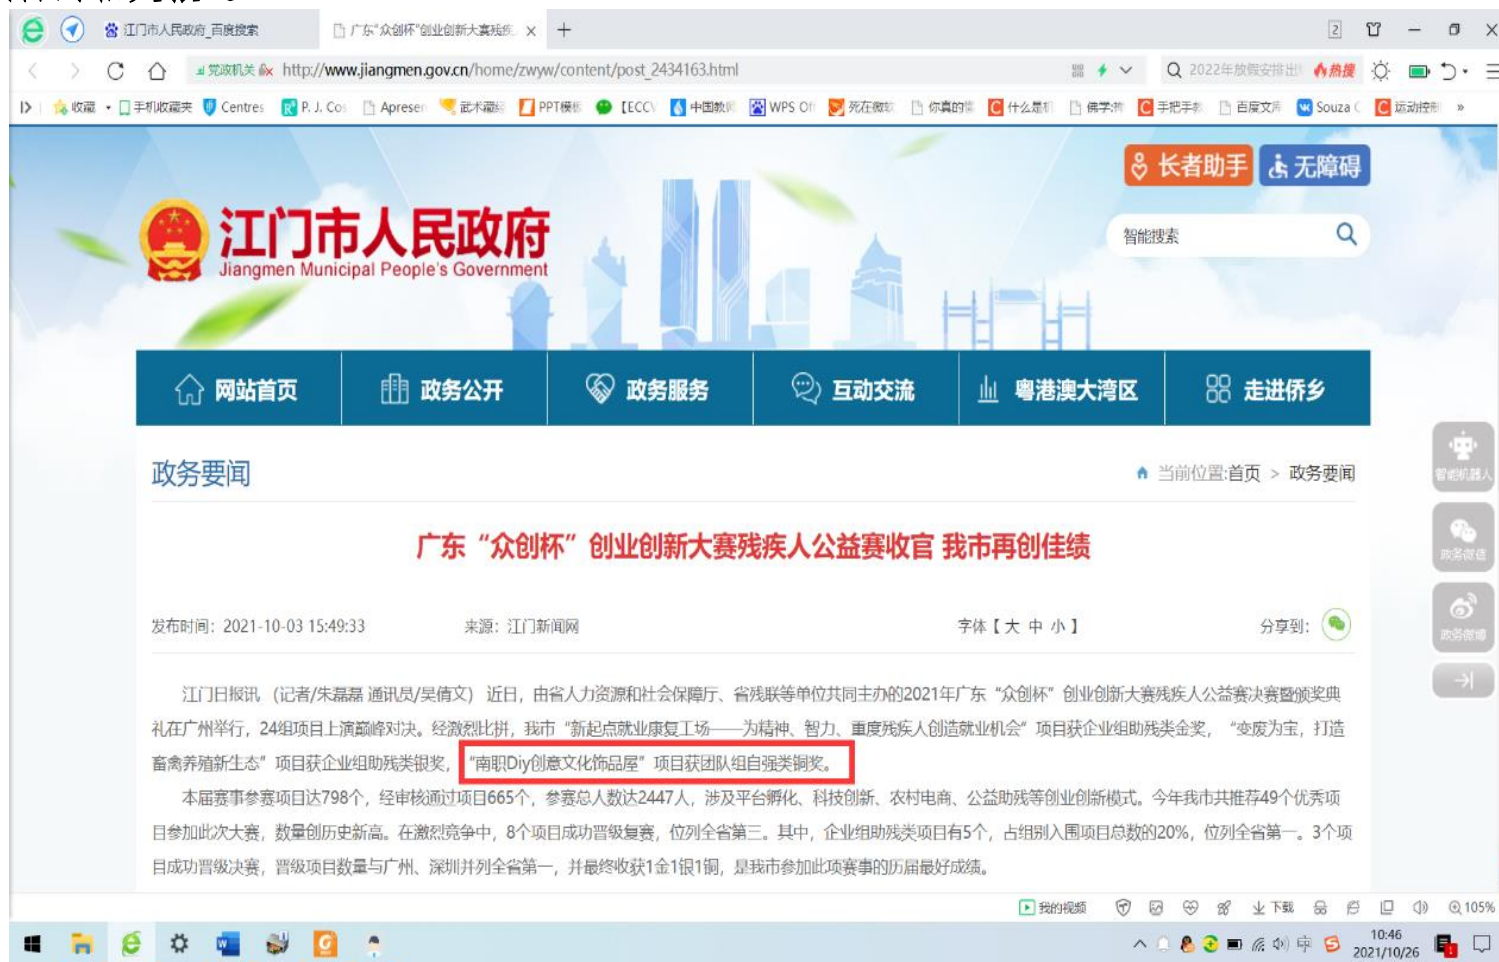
江门市人民政府_百度搜索
广东"众创杯"创业创新大赛残疾 ×
+
党政机关 http://www.jiangmen.gov.cn/home/zwyw/content/post_2434163.html
2022年放假安排出 热搜
收藏 手机收藏夹 Centres P. J. Co: Apreser 武术蔵 PPT模 [ECC\ 中国教 WPS Of 死在微 你真的 什么是 佛学 手把手 百度文库 Souza 运动控制 »

长者助手 无障碍
江门市人民政府
Jiangmen Municipal People's Government
智能搜索

网站首页 政务公开 政务服务 互动交流 粤港澳大湾区 走进侨乡

政务要闻
当前位置:首页 > 政务要闻

广东"众创杯"创业创新大赛残疾人公益赛收官 我市再创佳绩

发布时间：2021-10-03 15:49:33 来源：江门新闻网 字体【大 中 小】 分享到：

江门日报讯（记者/朱磊磊 通讯员/吴倩文）近日，由省人力资源和社会保障厅、省残联等单位共同主办的2021年广东"众创杯"创业创新大赛残疾人公益赛决赛暨颁奖典礼在广州举行，24组项目上演巅峰对决。经激烈比拼，我市"新起点就业康复工场——为精神、智力、重度残疾人创造就业机会"项目获企业组助残类金奖，"变废为宝，打造畜禽养殖新生态"项目获企业组助残类银奖，"南职Diy创意文化饰品屋"项目获团队组自强类铜奖。

本届赛事参赛项目达798个，经审核通过项目665个，参赛总人数达2447人，涉及平台孵化、科技创新、农村电商、公益助残等创业创新模式。今年我市共推荐49个优秀项目参加此次大赛，数量创历史新高。在激烈竞争中，8个项目成功晋级复赛，位列全省第三。其中，企业组助残类项目有5个，占组别入围项目总数的20%，位列全省第一。3个项目成功晋级决赛，晋级项目数量与广州、深圳并列全省第一，并最终收获1金1银1铜，是我市参加此项赛事的历届最好成绩。

智能机器人
政务微信
政务微博

我的视频 下载 105%
10:46
2021/10/26
中